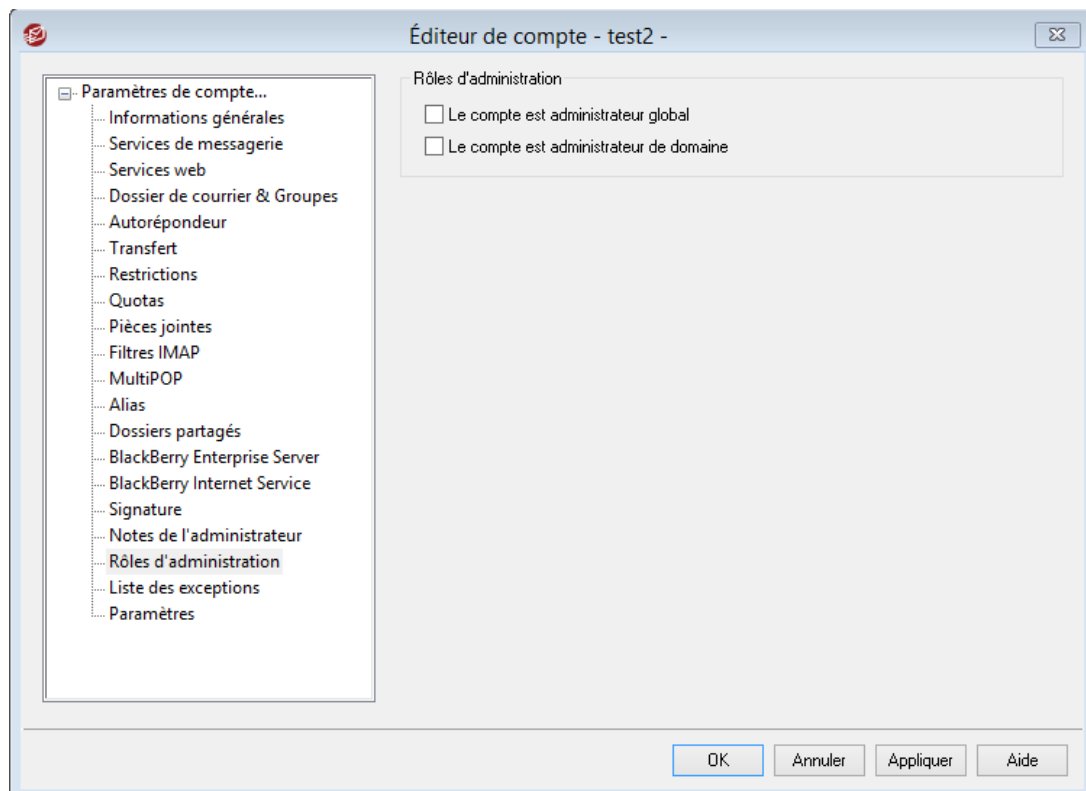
Éditeur de compte - test2 -

Paramètres de compte...
Informations générales
Services de messagerie
Services web
Dossier de courrier & Groupes
Autorépondeur
Transfert
Restrictions
Quotas
Pièces jointes
Filtres IMAP
MultiPOP
Alias
Dossiers partagés
BlackBerry Enterprise Server
BlackBerry Internet Service
Signature
Notes de l'administrateur
Rôles d'administration
Liste des exceptions
Paramètres

Rôles d'administration
Le compte est administrateur global
Le compte est administrateur de domaine

OK
Annuler
Appliquer
Aide